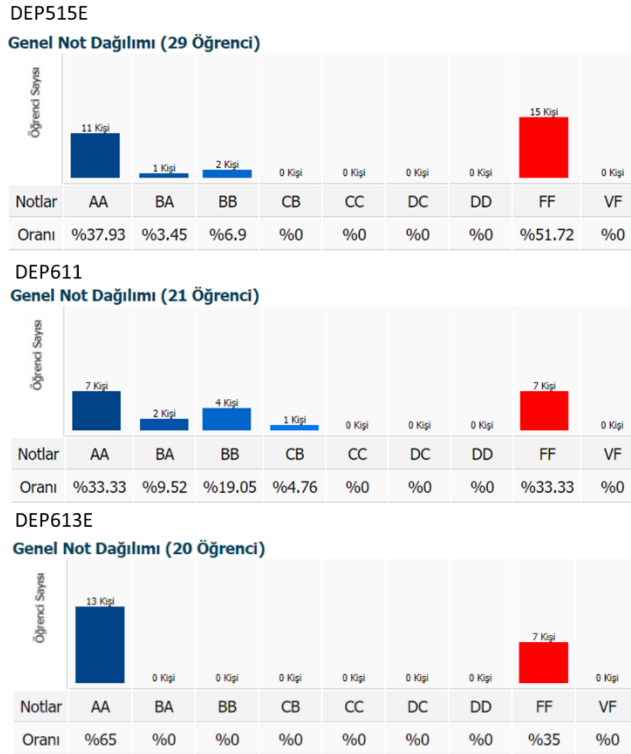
DEP515E

Genel Not Dağılımı (29 Öğrenci)

Öğrenci Sayısı

11 Kişi | 1 Kişi | 2 Kişi | 0 Kişi | 0 Kişi | 0 Kişi | 0 Kişi | 15 Kişi | 0 Kişi

| Notlar | AA | BA | BB | CB | CC | DC | DD | FF | VF |
|---|---|---|---|---|---|---|---|---|---|
| Oranı | %37.93 | %3.45 | %6.9 | %0 | %0 | %0 | %0 | %51.72 | %0 |

DEP611

Genel Not Dağılımı (21 Öğrenci)

Öğrenci Sayısı

7 Kişi | 2 Kişi | 4 Kişi | 1 Kişi | 0 Kişi | 0 Kişi | 0 Kişi | 7 Kişi | 0 Kişi

| Notlar | AA | BA | BB | CB | CC | DC | DD | FF | VF |
|---|---|---|---|---|---|---|---|---|---|
| Oranı | %33.33 | %9.52 | %19.05 | %4.76 | %0 | %0 | %0 | %33.33 | %0 |

DEP613E

Genel Not Dağılımı (20 Öğrenci)

Öğrenci Sayısı

13 Kişi | 0 Kişi | 0 Kişi | 0 Kişi | 0 Kişi | 0 Kişi | 0 Kişi | 7 Kişi | 0 Kişi

| Notlar | AA | BA | BB | CB | CC | DC | DD | FF | VF |
|---|---|---|---|---|---|---|---|---|---|
| Oranı | %65 | %0 | %0 | %0 | %0 | %0 | %0 | %35 | %0 |